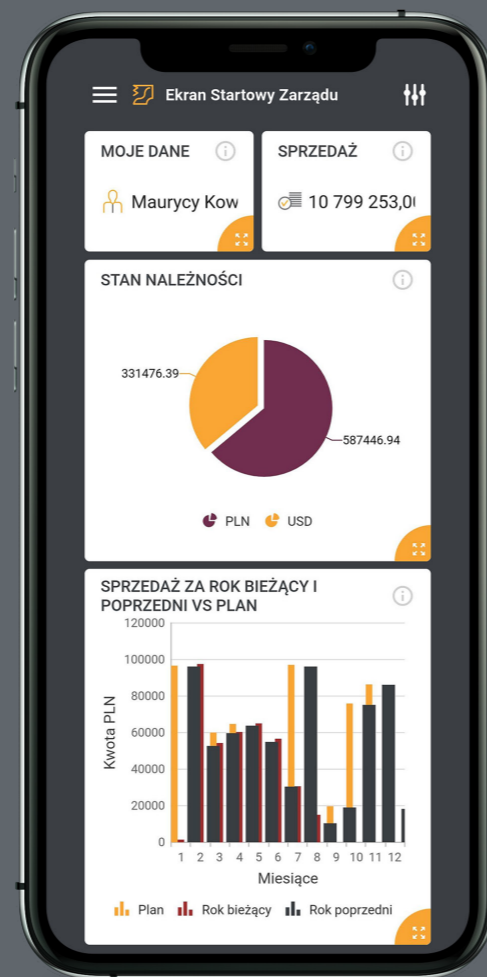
Ekran Startowy Zarządu

MOJE DANE

Maurycy Kow

SPRZEDAŻ

10 799 253,0

STAN NALEŻNOŚCI

331476.39

587446.94

PLN USD

SPRZEDAŻ ZA ROK BIEŻĄCY I POPRZEDNI VS PLAN

120000
100000
80000
60000
40000
20000
0

Kwota PLN

1 2 3 4 5 6 7 8 9 10 11 12

Miesiące

Plan Rok bieżący Rok poprzedni